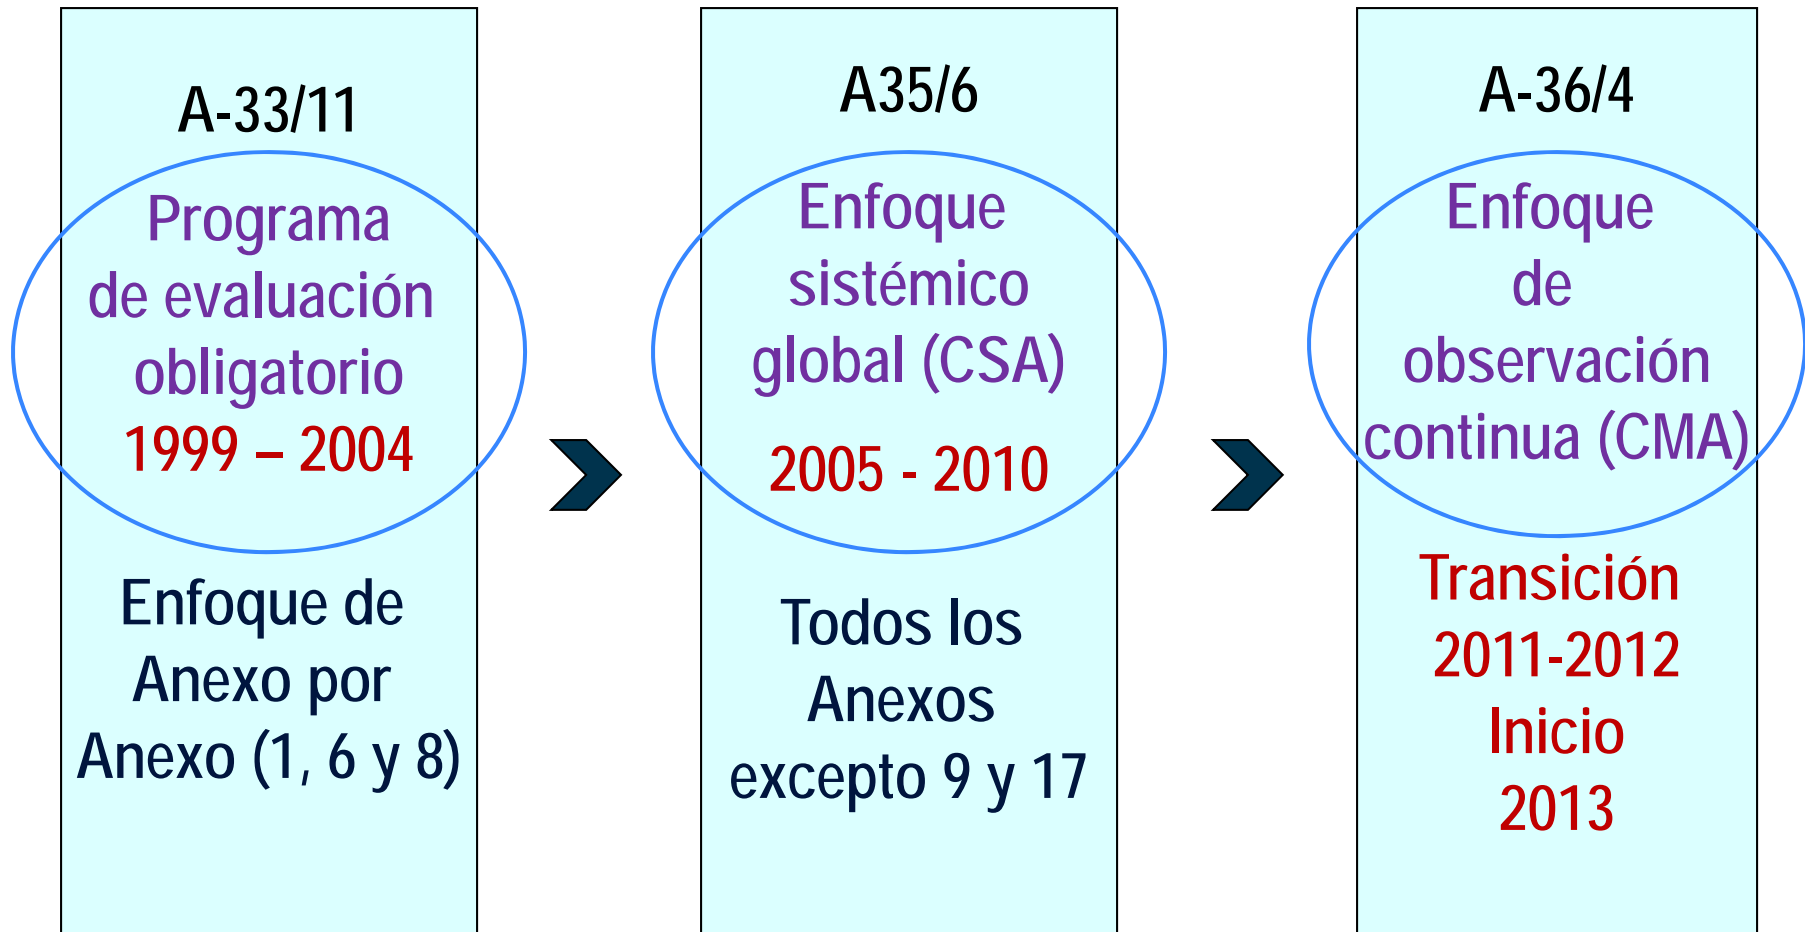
A-33/11

Programa de evaluación obligatorio
1999 – 2004

Enfoque de Anexo por Anexo (1, 6 y 8)

A35/6

Enfoque sistémico global (CSA)

2005 - 2010

Todos los Anexos excepto 9 y 17

A-36/4

Enfoque de observación continua (CMA)

Transición 2011-2012
Inicio 2013